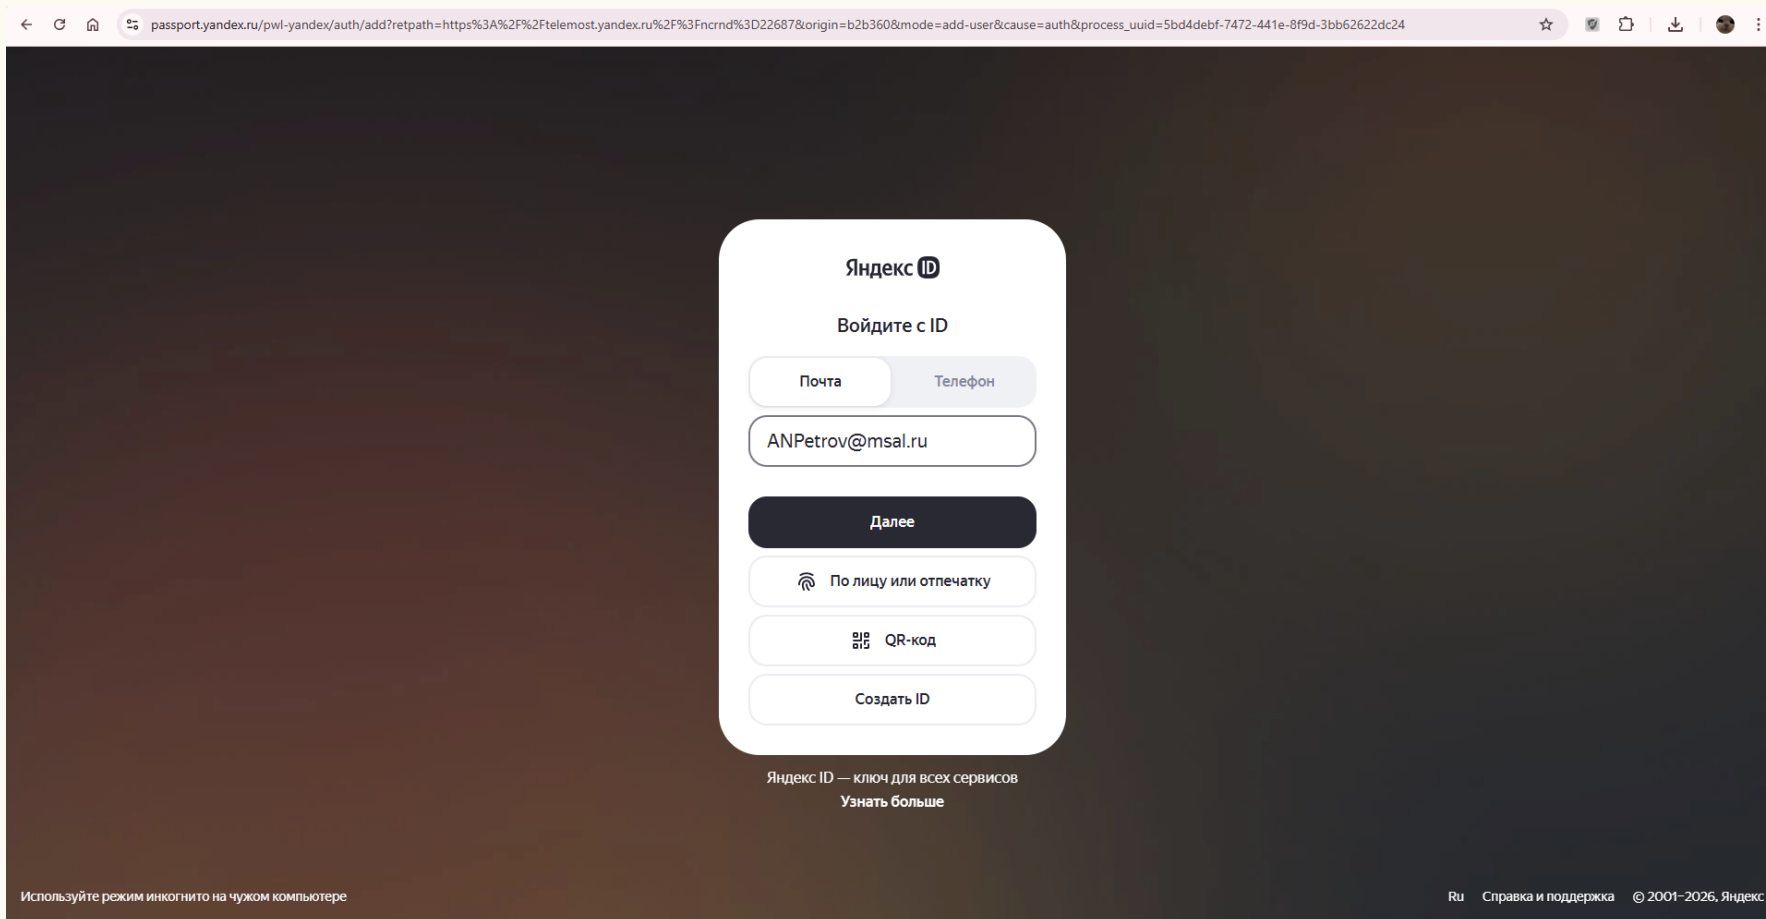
passport.yandex.ru/pwl-yandex/auth/add?retpath=https%3A%2F%2Ftelemost.yandex.ru%2F%3Fncrnd%3D22687&origin=b2b360&mode=add-user&cause=auth&process_uuid=5bd4debf-7472-441e-8f9d-3bb62622dc24

Яндекс ID

Войдите с ID

Почта

Телефон

ANPetrov@msal.ru

Далее

По лицу или отпечатку

QR-код

Создать ID

Яндекс ID — ключ для всех сервисов

Узнать больше

Используйте режим инкогнито на чужом компьютере

Ru Справка и поддержка © 2001–2026, Яндекс